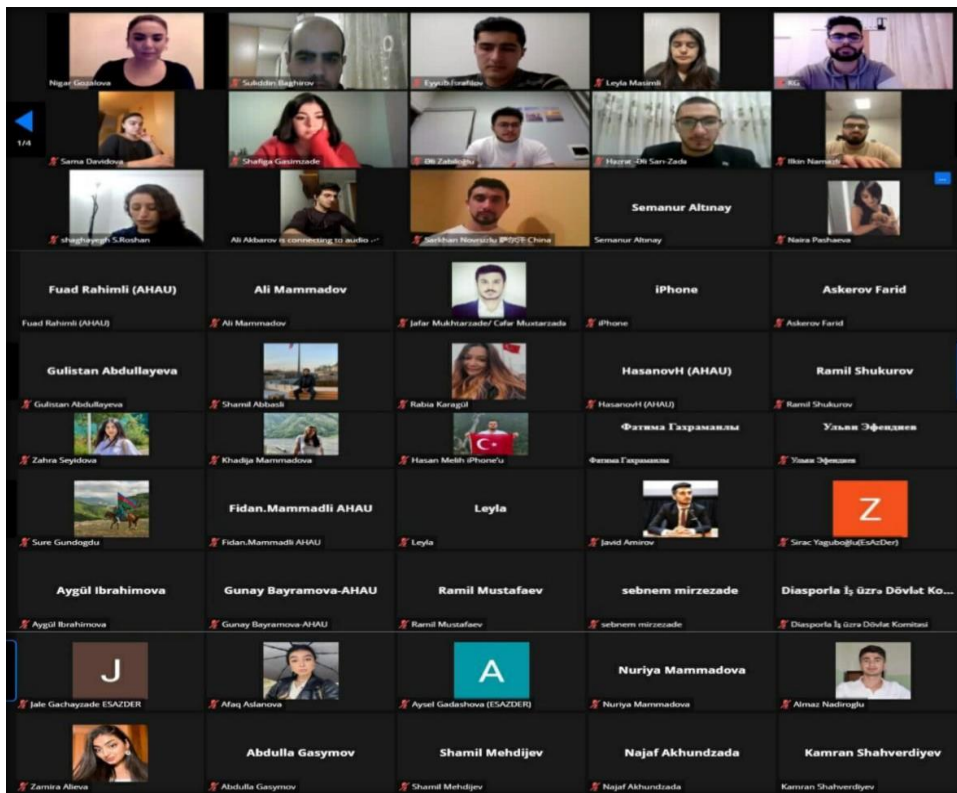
Nigar Gozalova
Sukddin Baghirov
Eyyub Ibrahimov
Leyla Masimli
KG
1/4
Sama Davidova
Shafiga Gasimzade
Oli Zabiloglu
Hazrat -Oli San-Zada
Ilkin Namazli
shaghayegh S.Roshan
Ali Akbarov is connecting to audio
Sarkhan Novruzlu
Semanur Altınay
Semanur Altınay
Naira Pashaeva
Fuad Rahimli (AHAU)
Fuad Rahimli (AHAU)
Ali Mammadov
Ali Mammadov
Jafar Mukhtarzade/ Cafar Muxtarzada
iPhone
iPhone
Askerov Farid
Askerov Farid
Gulistan Abdullayeva
Gulistan Abdullayeva
Shamil Abbasli
Rabia Karagül
HasanovH (AHAU)
HasanovH (AHAU)
Ramil Shukurov
Ramil Shukurov
Zahra Seyidova
Khadija Mammadova
Hasan Melih iPhone'u
Фатима Гахраманлы
Фатима Гахраманлы
Ульви Эфендиев
Ульви Эфендиев
Sure Gundogdu
Fidan.Mammadli AHAU
Fidan.Mammadli AHAU
Leyla
Leyla
Javid Amirov
Z
Sirac Yaguboğlu(EsAzDer)
Aygül Ibrahimova
Aygül Ibrahimova
Gunay Bayramova-AHAU
Gunay Bayramova-AHAU
Ramil Mustafaev
Ramil Mustafaev
sebnem mirzezade
sebnem mirzezade
Diasporla İş üzrə Dövlət Ko...
Diasporla İş üzrə Dövlət Komitəsi
J
Jale Gachayzade ESAZDER
Afaq Aslanova
A
Aysel Gadashova (ESAZDER)
Nuriya Mammadova
Nuriya Mammadova
Almaz Nadiroglu
Zamira Alieva
Abdulla Gasymov
Abdulla Gasymov
Shamil Mehdijev
Shamil Mehdijev
Najaf Akhundzada
Najaf Akhundzada
Kamran Shahverdiyev
Kamran Shahverdiyev